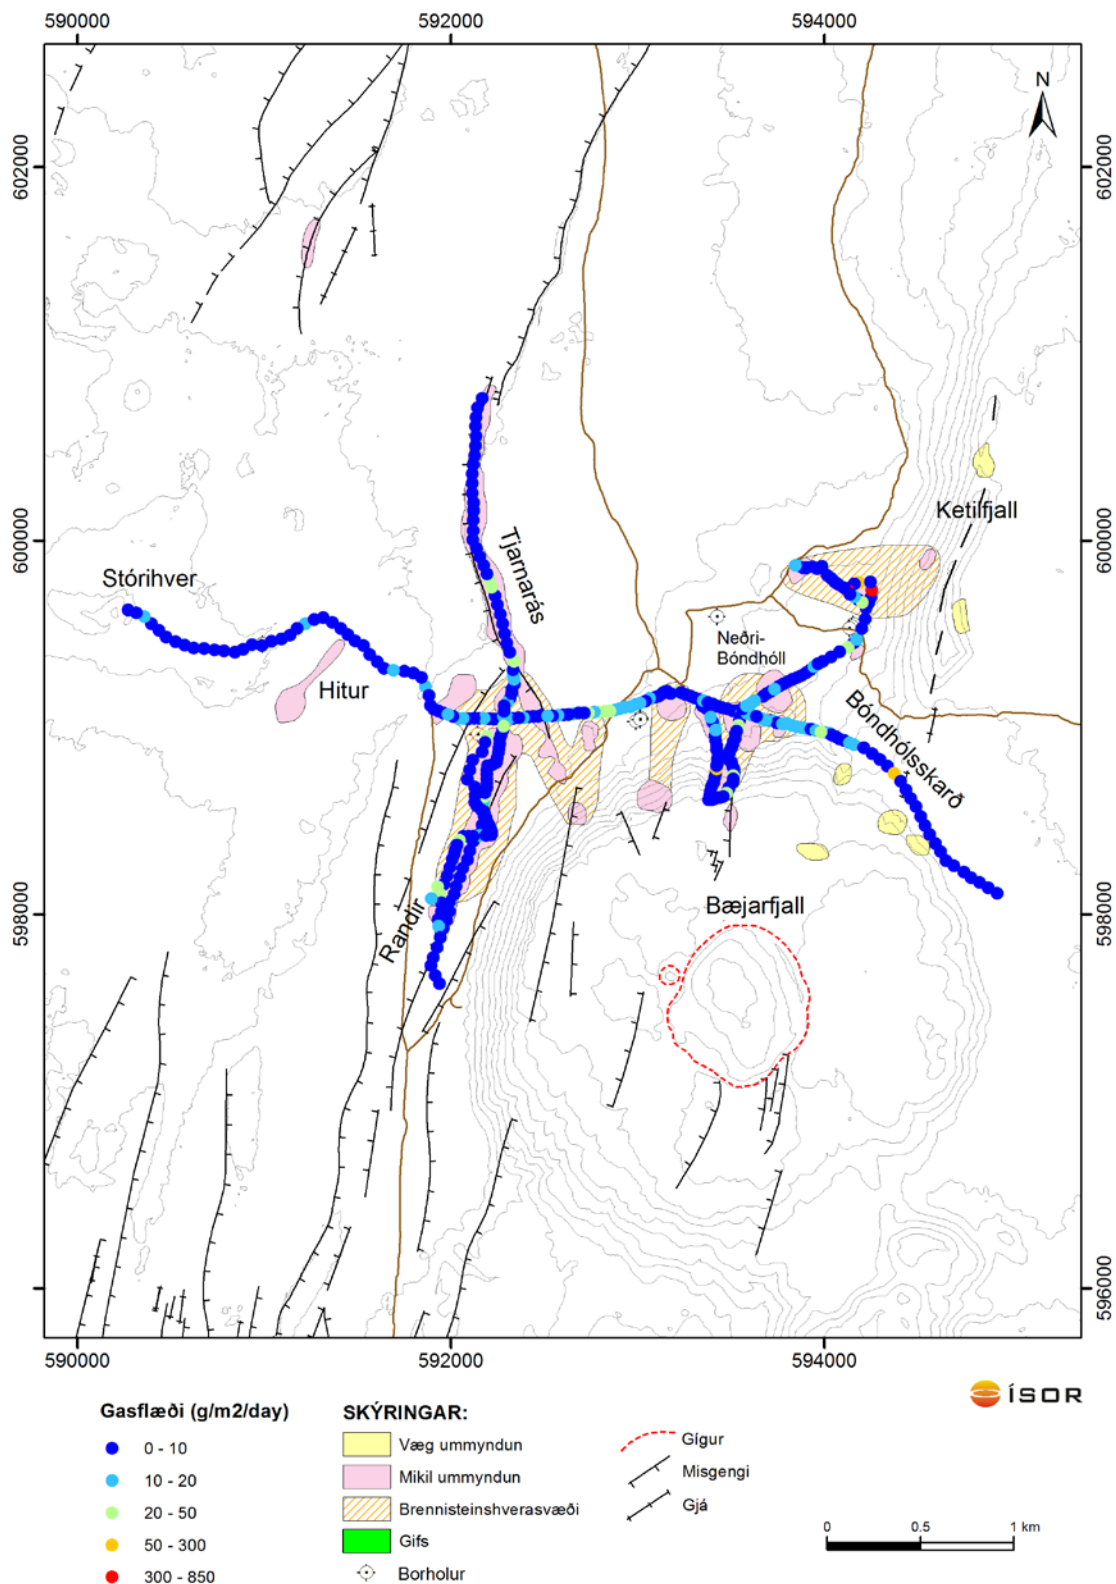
590000 592000 594000

N

602000 600000 598000 596000

602000 600000 598000 596000

Stórihver

Hitur

Tjarnarás

Ketilfjall

Neðri-Bóndhóll

Bóndhólsskarð

Randir

Bæjarfjall

590000 592000 594000

ÍSOR

Gasflæði (g/m2/day)
0 - 10
10 - 20
20 - 50
50 - 300
300 - 850

SKÝRINGAR:
Væg ummyndun
Mikil ummyndun
Brennisteinshverasvæði
Gifs
Borholur

Gígur
Misgengi
Gjá

0 0.5 1 km